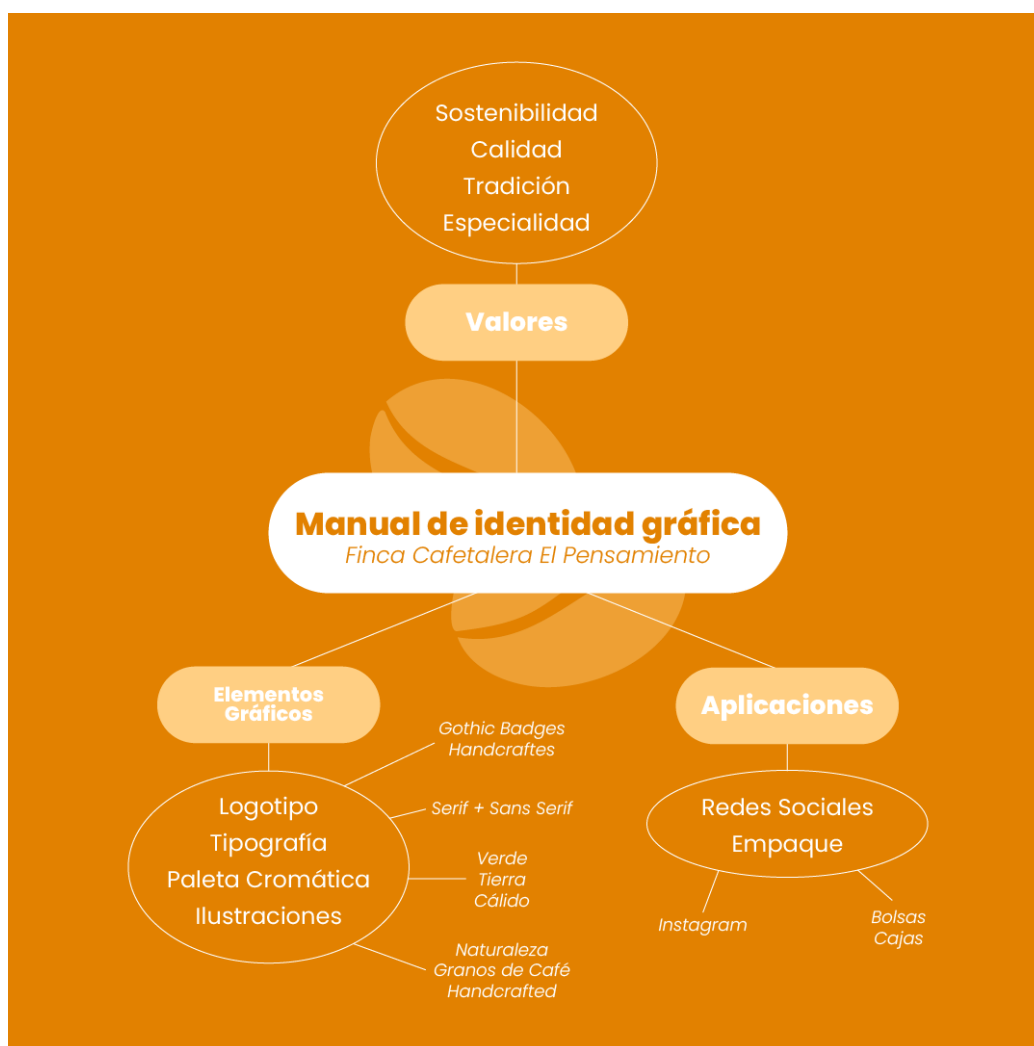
Sostenibilidad
Calidad
Tradición
Especialidad

Valores

Manual de identidad gráfica
Finca Cafetalera El Pensamiento

Elementos Gráficos

Aplicaciones

Gothic Badges
Handcraftes

Logotipo
Tipografía
Paleta Cromática
Ilustraciones

Serif + Sans Serif

Verde
Tierra
Cálido

Naturaleza
Granos de Café
Handcrafted

Redes Sociales
Empaque

Instagram

Bolsas
Cajas